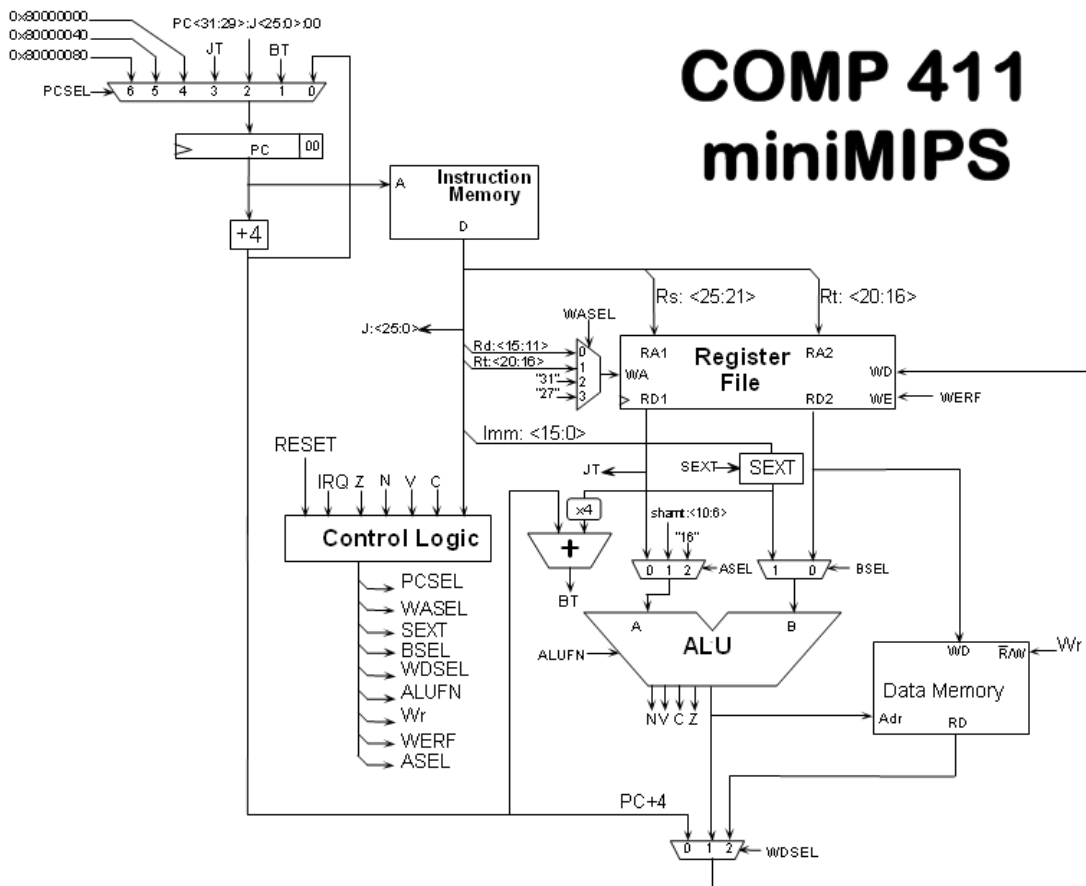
COMP 411
miniMIPS

0x80000000
0x80000040
0x80000080
PC<31:29>:J<25:0>:00
JT
BT
PCSEL
6 5 4 3 2 1 0
PC
00
Instruction Memory
A
D
+4
Rs: <25:21>
Rt: <20:16>
J:<25:0>
WASEL
Rd:<15:11>
Rt:<20:16>
"31"
"27"
0
1
2
3
WA
RA1
Register File
RA2
WD
RD1
RD2
WE
WERF
Imm: <15:0>
RESET
IRQ Z N V C
Control Logic
PCSEL
WASEL
SEXT
BSEL
WDSEL
ALUFN
Wr
WERF
ASEL
JT
SEXT
SEXT
x4
+
BT
shamt:<10:6>
"16"
0 1 2
ASEL
1 0
BSEL
A
ALU
B
ALUFN
N V C Z
WD
$\overline{R}/W$
Wr
Data Memory
Adr
RD
PC+4
0 1 2
WDSEL